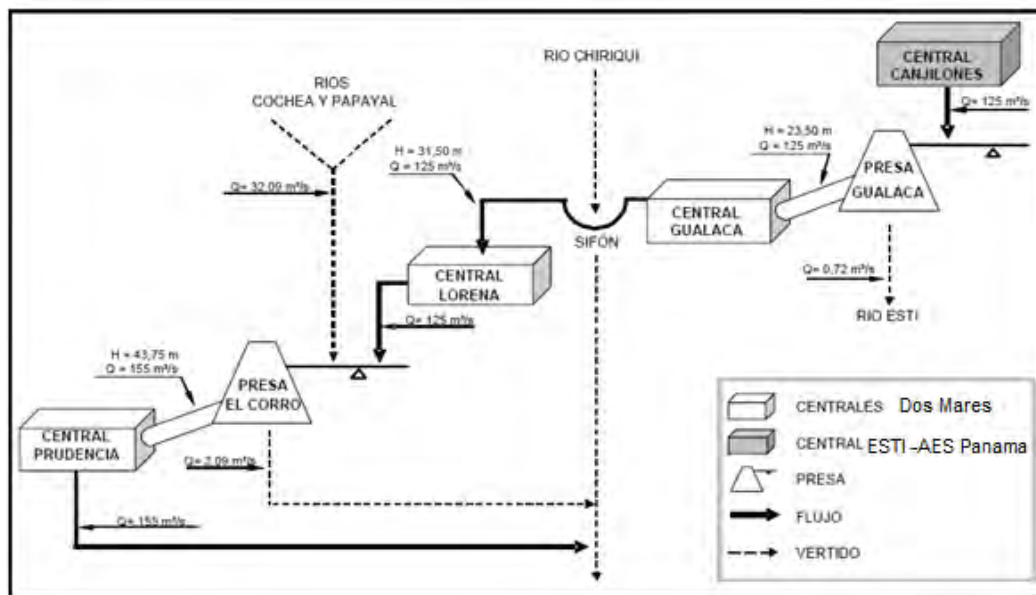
RIO CHIRIQUI

CENTRAL CANJILONES

Q= 125 m³/s

RIOS COCHEA Y PAPAYAL

H = 23,50 m
Q = 125 m³/s

PRESA GUALACA

H = 31,50 m
Q = 125 m³/s

Q= 32,09 m³/s

CENTRAL GUALACA

SIFÓN

CENTRAL LORENA

Q= 0,72 m³/s

RIO ESTI

Q= 125 m³/s

H = 43,75 m
Q = 155 m³/s

PRESA EL CORRO

CENTRAL PRUDENCIA

Q= 2,09 m³/s

Q= 155 m³/s

CENTRALES Dos Mares

CENTRAL ESTI -AES Panama

PRESA

FLUJO

VERTIDO